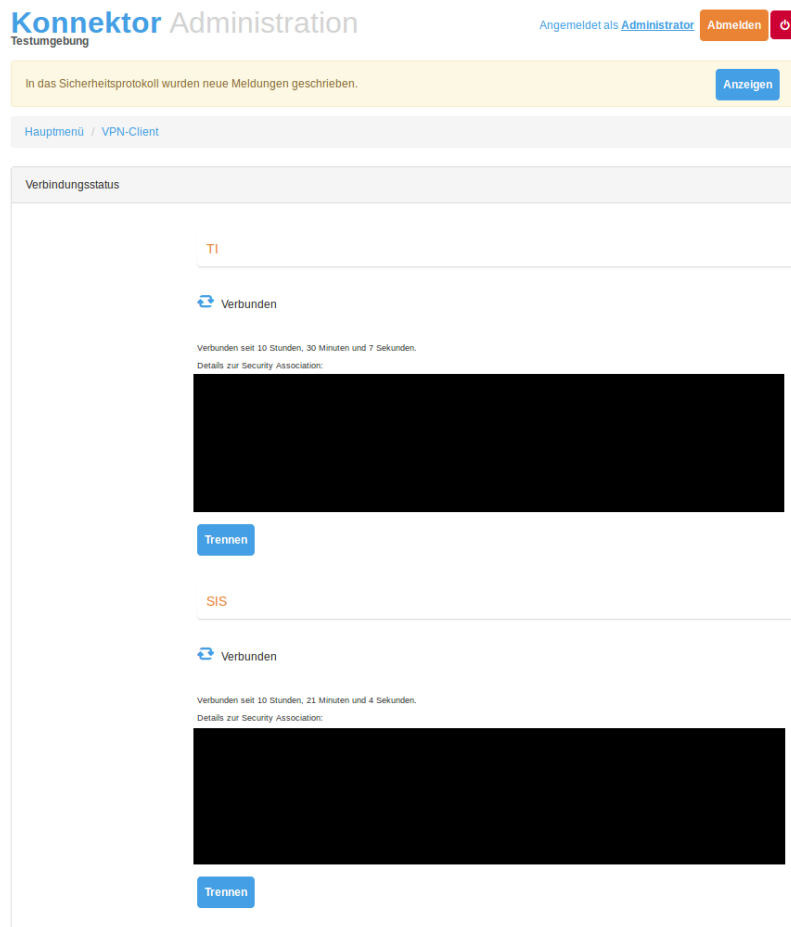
Konnektor Administration
Testumgebung

Angemeldet als Administrator Abmelden

In das Sicherheitsprotokoll wurden neue Meldungen geschrieben.

Anzeigen

Hauptmenü / VPN-Client

Verbindungsstatus

TI

Verbunden

Verbunden seit 10 Stunden, 30 Minuten und 7 Sekunden.
Details zur Security Association:

Trennen

SIS

Verbunden

Verbunden seit 10 Stunden, 21 Minuten und 4 Sekunden.
Details zur Security Association:

Trennen